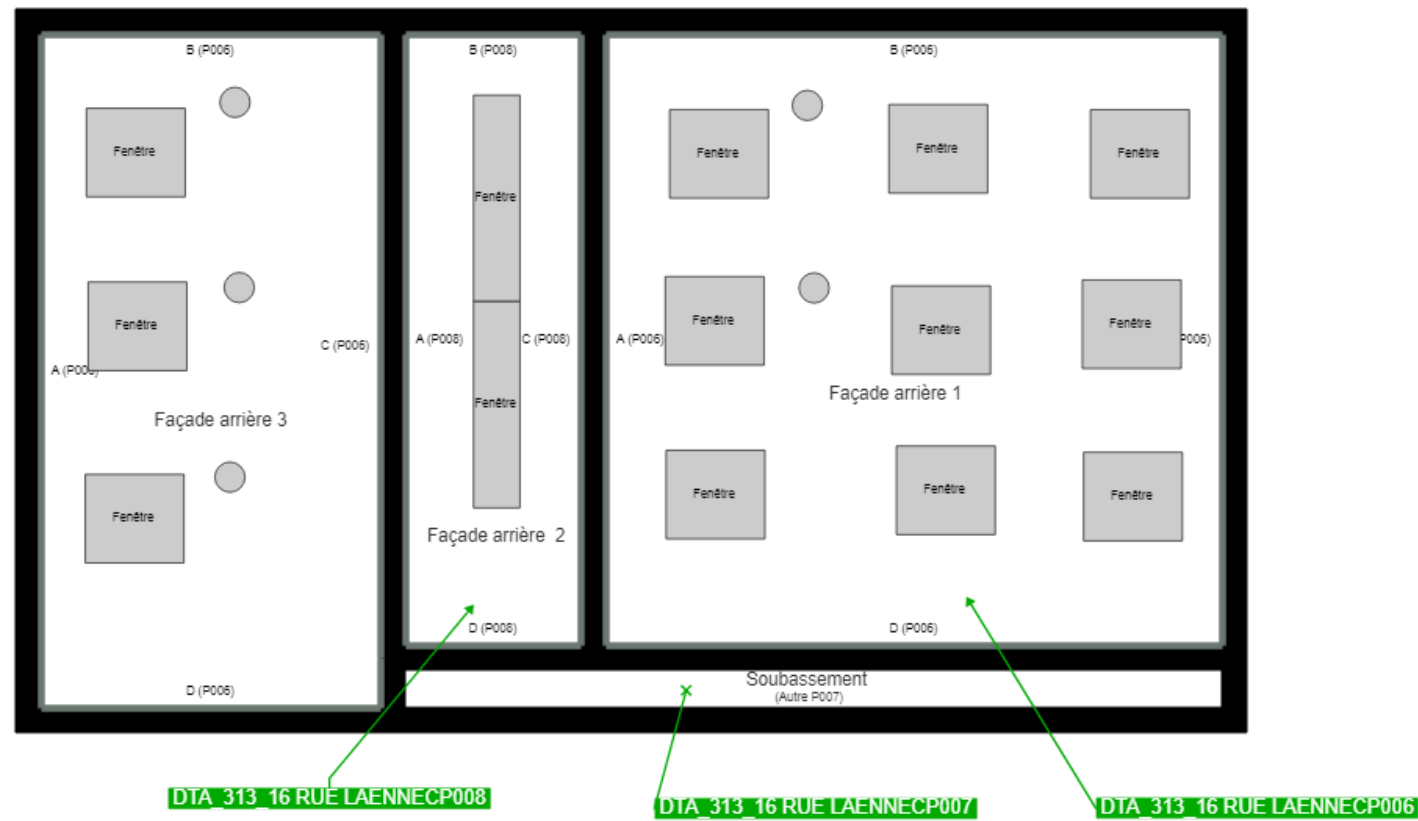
B (P006)

Fenêtre

Fenêtre

A (P006)

C (P006)

Façade arrière 3

Fenêtre

D (P006)

B (P008)

Fenêtre

Fenêtre

A (P008)

C (P008)

Façade arrière 2

D (P008)

B (P006)

Fenêtre

Fenêtre

Fenêtre

A (P006)

Fenêtre

Fenêtre

Fenêtre

P006)

Façade arrière 1

Fenêtre

Fenêtre

Fenêtre

D (P006)

Soubassement
(Autre P007)

DTA_313_16 RUE LAENNECP008

DTA_313_16 RUE LAENNECP007

DTA_313_16 RUE LAENNECP006